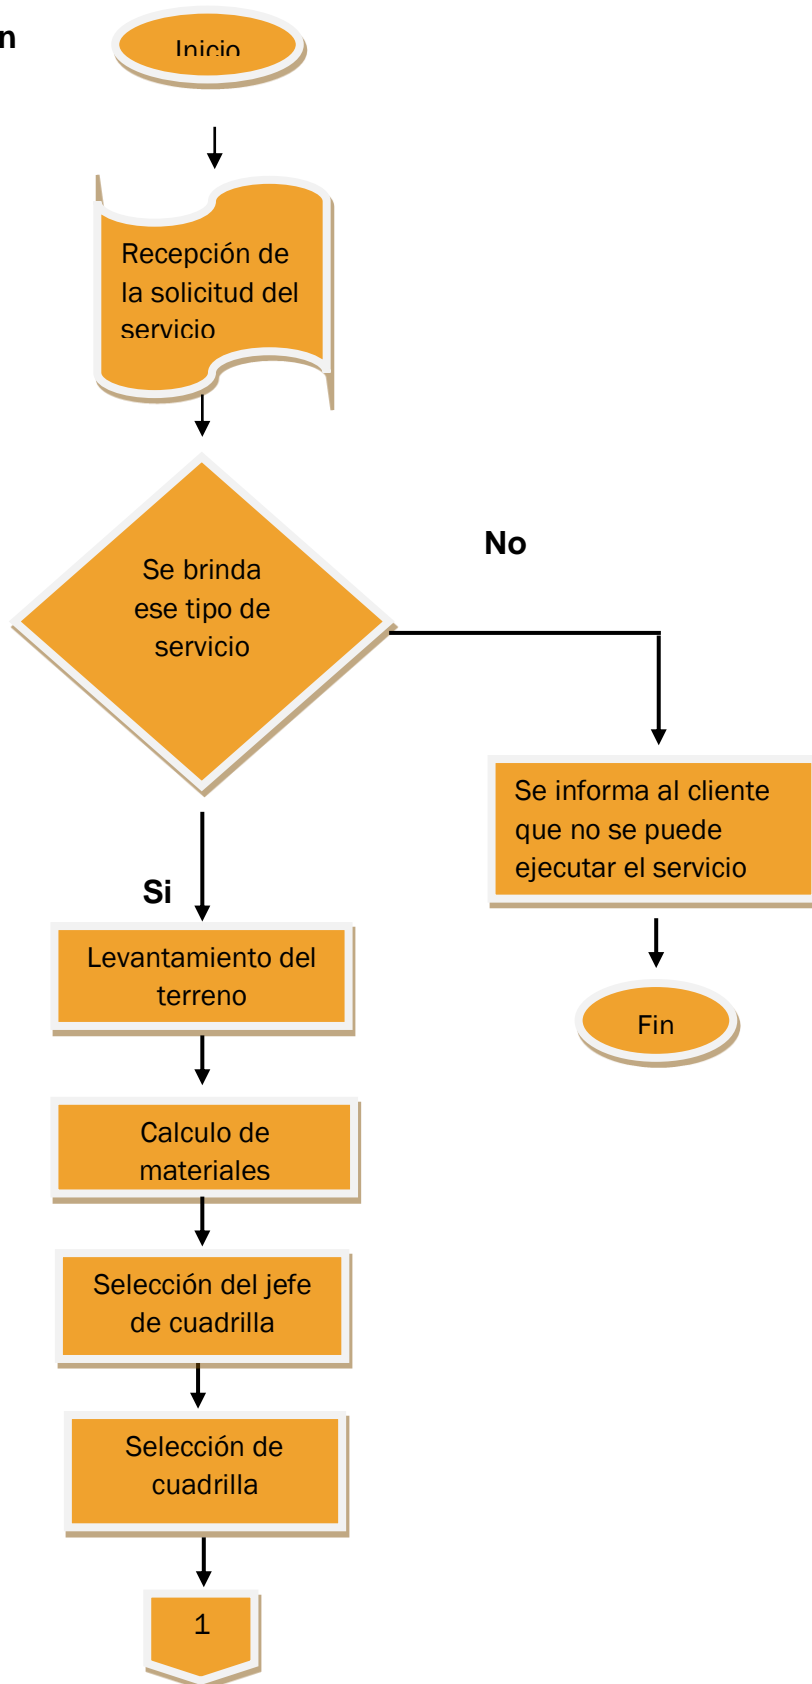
n

Inicio

Recepción de la solicitud del servicio

Se brinda ese tipo de servicio

No

Se informa al cliente que no se puede ejecutar el servicio

Fin

Si

Levantamiento del terreno

Calculo de materiales

Selección del jefe de cuadrilla

Selección de cuadrilla

1